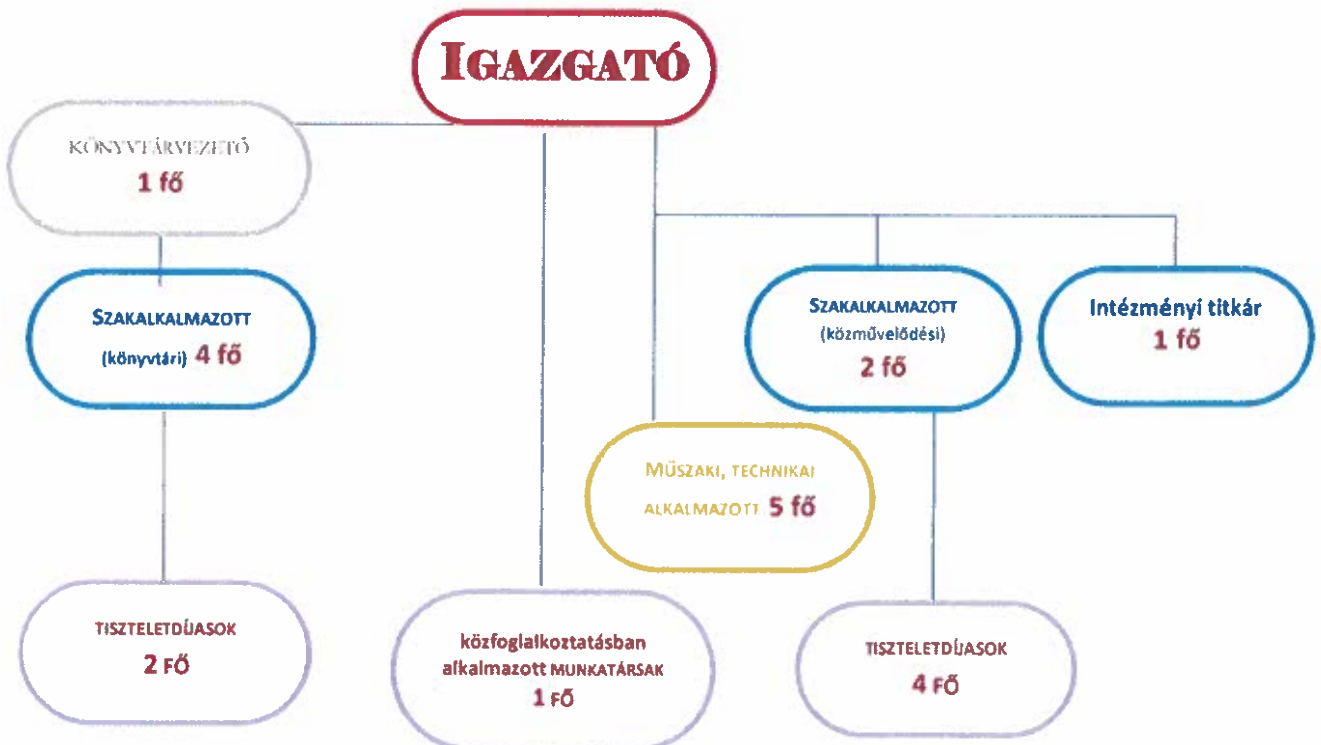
IGAZGATÓ

KÖNYVTÁRVEZETŐ
1 fő

SZAKALKALMAZOTT
(könyvtári) 4 fő

SZAKALKALMAZOTT
(közművelődési)
2 fő

Intézményi titkár
1 fő

MŰSZAKI, TECHNIKAI
ALKALMAZOTT 5 fő

TISZTELETDÍJASOK
2 FŐ

közfoglalkoztatásban
alkalmazott MUNKATÁRSAK
1 FŐ

TISZTELETDÍJASOK
4 FŐ